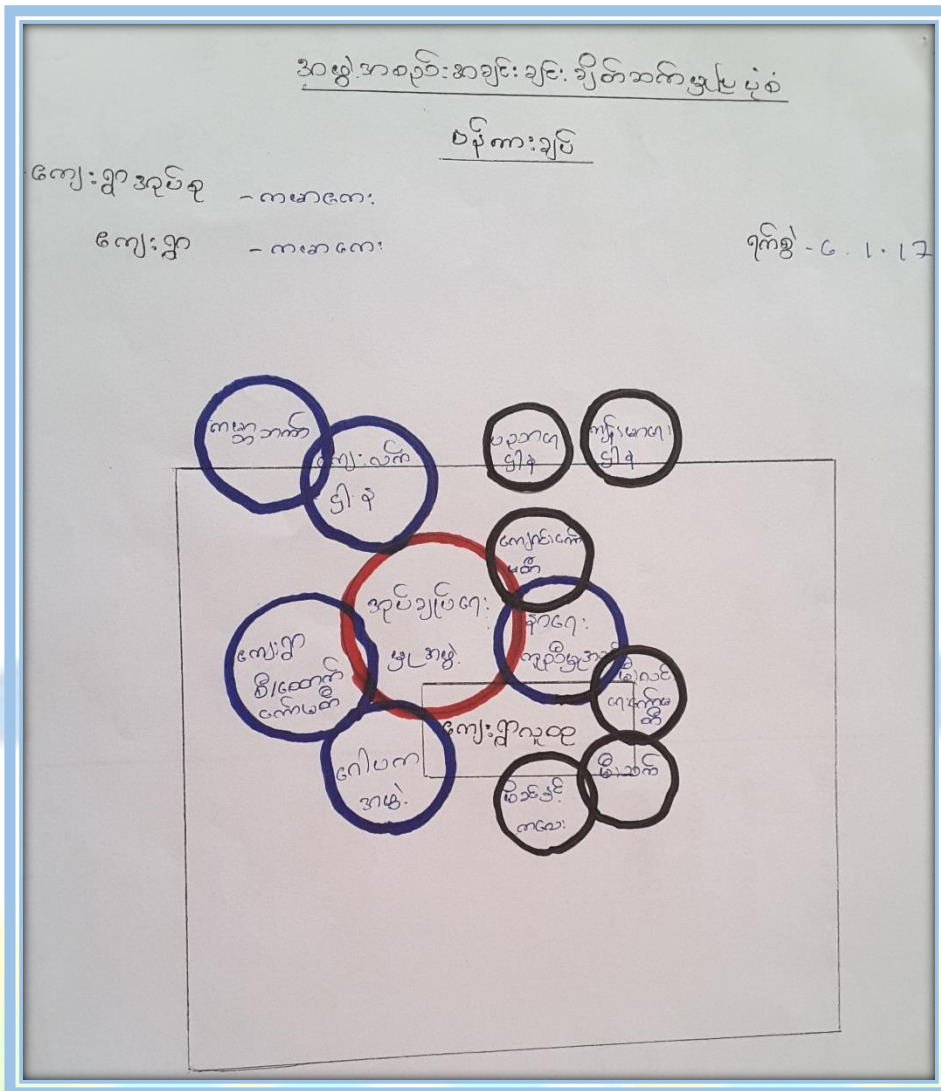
အဖွဲ့အစည်းအချင်းချင်း ချိတ်ဆက်မှုပြ ပုံစံ

ဗင်ကားချပ်

ကျေးရွာအုပ်စု - ကမာကေး

ကျေးရွာ - ကမာကေး

ရက်စွဲ - ၆.၁.၁၇

ကမ္ဘာ့ဘဏ်

ကျေးလက် ဒြို ရှိ

ပညာရေး ဌာန

ကျန်းမာရေး ဌာန

ကျေးရွာ စာကြည့်တိုက်

အုပ်ချုပ်ရေး မှူးအဖွဲ့

ရေ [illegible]

ကျေးရွာ ဖွံ့ဖြိုးရေး ကော်မတီ

ဘုန်းကြီးကျောင်း

ကျေးရွာလူထု

ဂေါပက အဖွဲ့

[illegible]

စိုက်ပျိုး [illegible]

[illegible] ကမာကေး